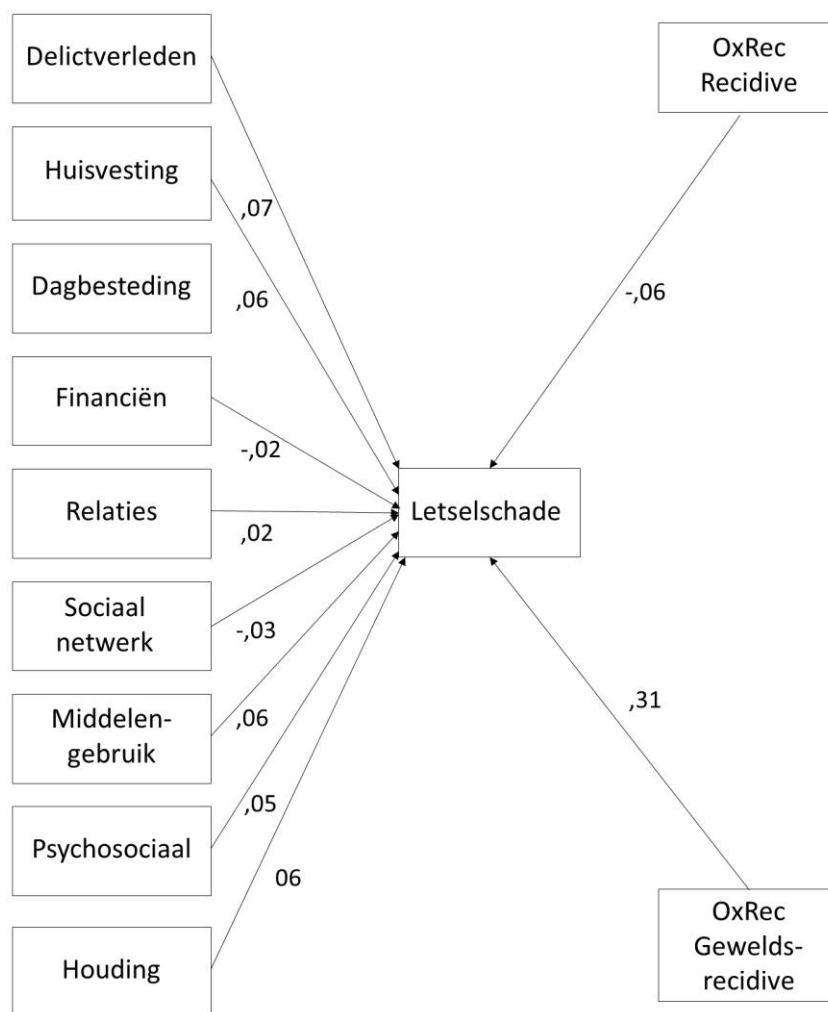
Delictverleden

OxRec Recidive

Huisvesting

,07

Dagbesteding

,06

-,06

Financiën

-,02

Relaties

Letselschade

,02

Sociaal netwerk

-,03

Middelengebruik

,06

,31

Psychosociaal

,05

06

Houding

OxRec Gewelds-recidive